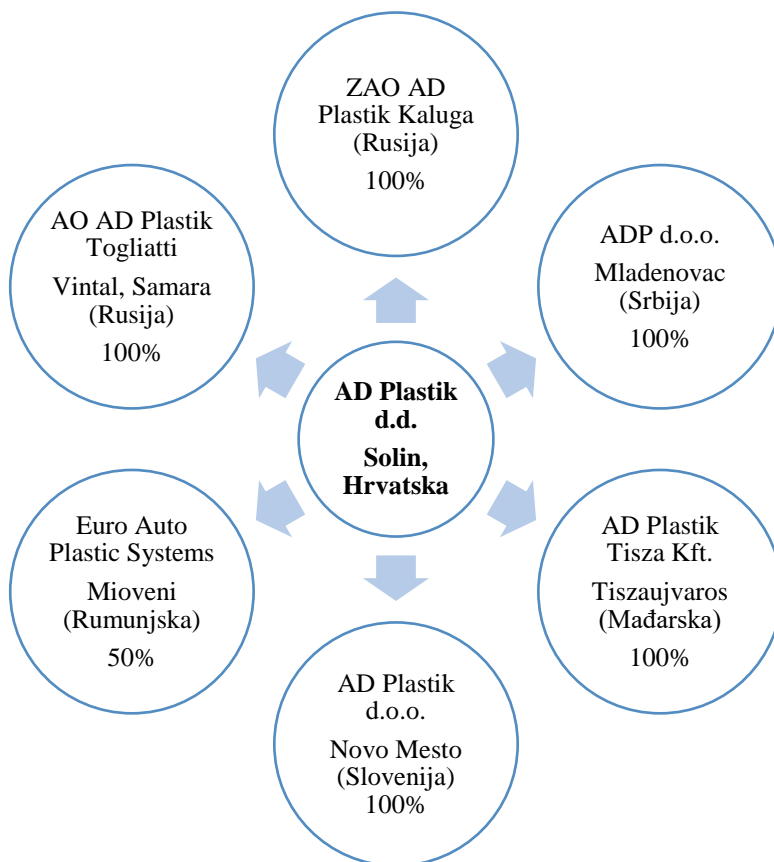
ZAO AD Plastik Kaluga (Rusija)
100%

AO AD Plastik Togliatti
Vintal, Samara (Rusija)
100%

ADP d.o.o.
Mladenovac (Srbija)
100%

**AD Plastik d.d.**
**Solin, Hrvatska**

Euro Auto Plastic Systems
Mioveni (Rumunjska)
50%

AD Plastik Tisza Kft.
Tiszaujvaros (Mađarska)
100%

AD Plastik d.o.o.
Novo Mesto (Slovenija)
100%